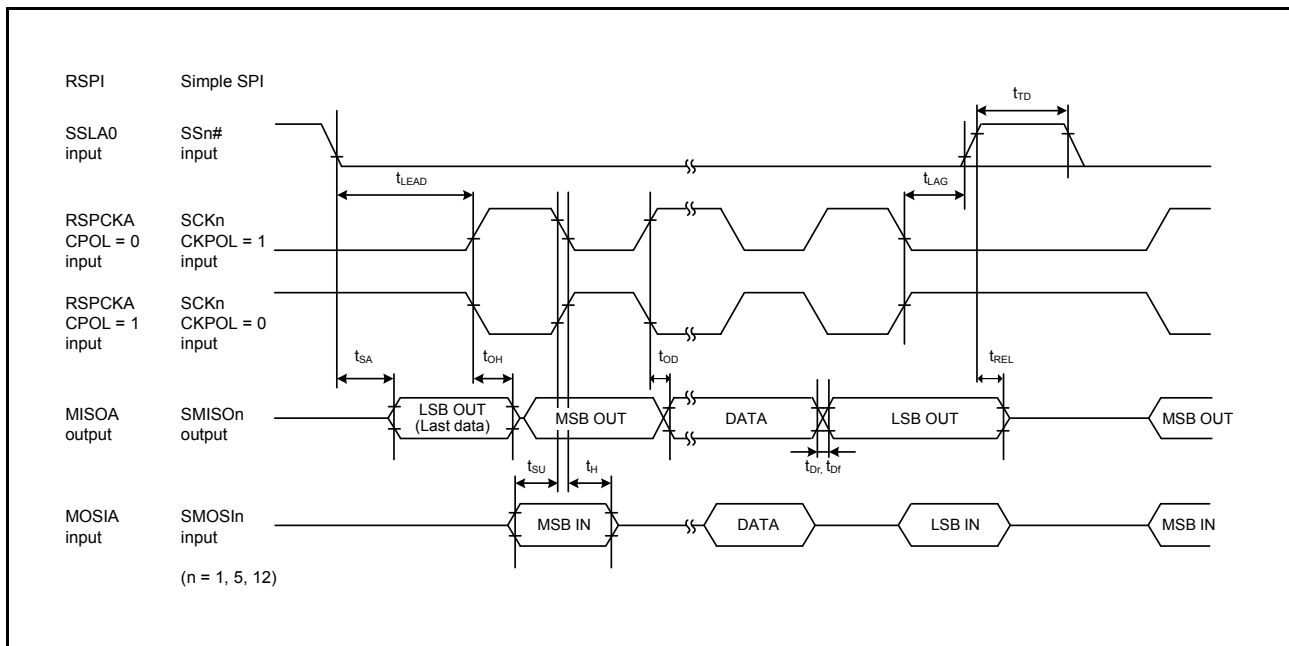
RSPI

Simple SPI

$t_{TD}$

SSLA0 input

SSn# input

$t_{LEAD}$

$t_{LAG}$

RSPCKA CPOL = 0 input

SCKn CKPOL = 1 input

RSPCKA CPOL = 1 input

SCKn CKPOL = 0 input

$t_{SA}$

$t_{OH}$

$t_{OD}$

$t_{REL}$

MISOA output

SMISOn output

LSB OUT (Last data)

MSB OUT

DATA

LSB OUT

MSB OUT

$t_{SU}$

$t_{H}$

$t_{Dr,}$ $t_{Df}$

MOSIA input

SMOSIn input

MSB IN

DATA

LSB IN

MSB IN

(n = 1, 5, 12)